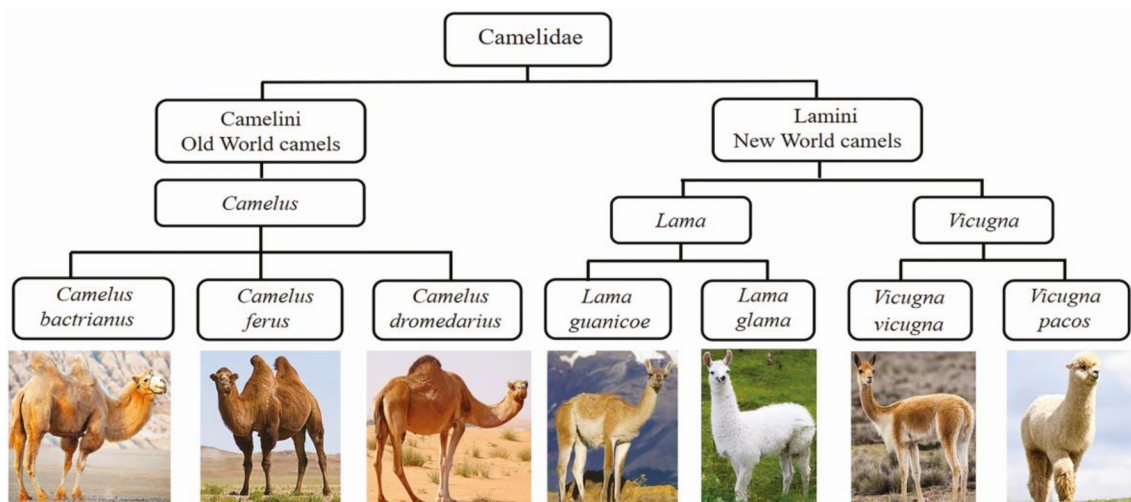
Camelidae

Camelini
Old World camels

Camelus

Camelus bactrianus

Camelus ferus

Camelus dromedarius

Lamini
New World camels

Lama

Lama guanicoe

Lama glama

Vicugna

Vicugna vicugna

Vicugna pacos